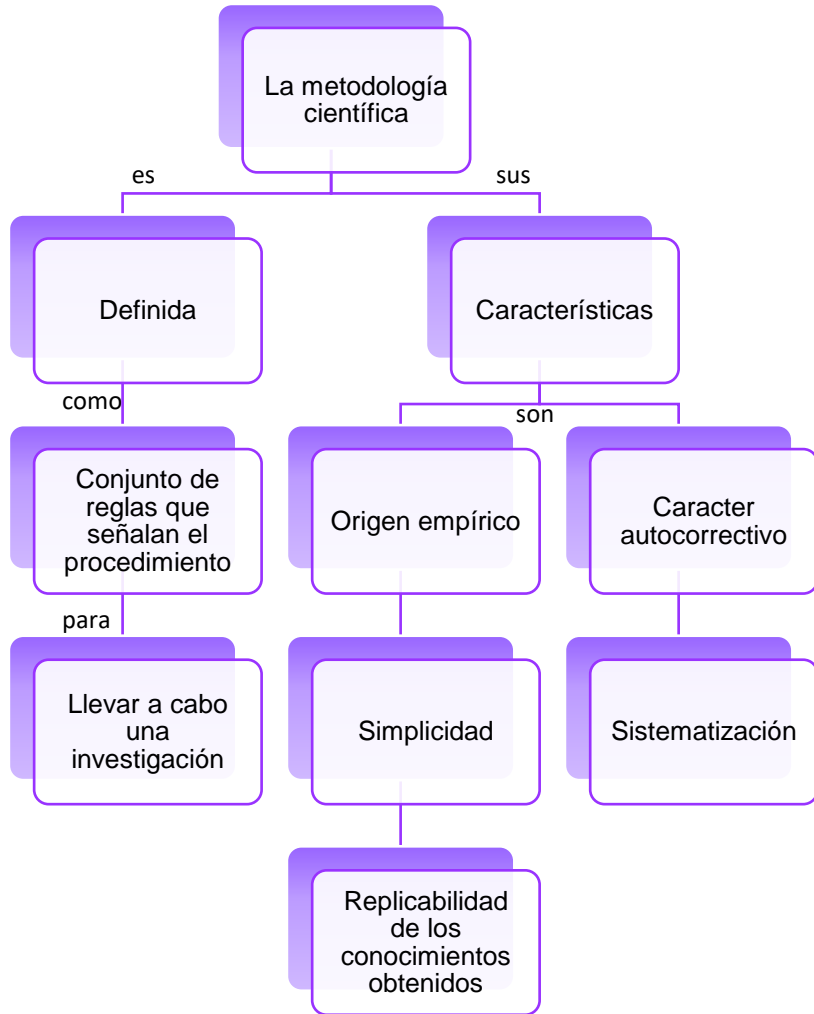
La metodología científica

es

sus

Definida

Características

como

son

Conjunto de reglas que señalan el procedimiento

Origen empírico

Caracter autocorrectivo

para

Llevar a cabo una investigación

Simplicidad

Sistematización

Replicabilidad de los conocimientos obtenidos